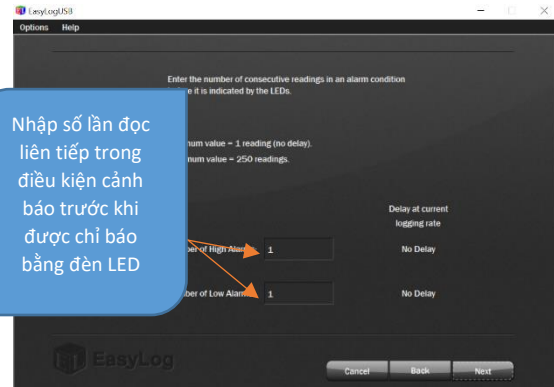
EasyLogUSB

Options Help

Enter the number of consecutive readings in an alarm condition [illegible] it is indicated by the LEDs.

Nhập số lần đọc liên tiếp trong điều kiện cảnh báo trước khi được chỉ báo bằng đèn LED

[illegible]num value = 1 reading (no delay).
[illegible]num value = 250 readings.

Delay at current logging rate

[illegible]ber of High Alarm 1 No Delay

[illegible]ber of Low Alarm 1 No Delay

EasyLog

Cancel Back Next